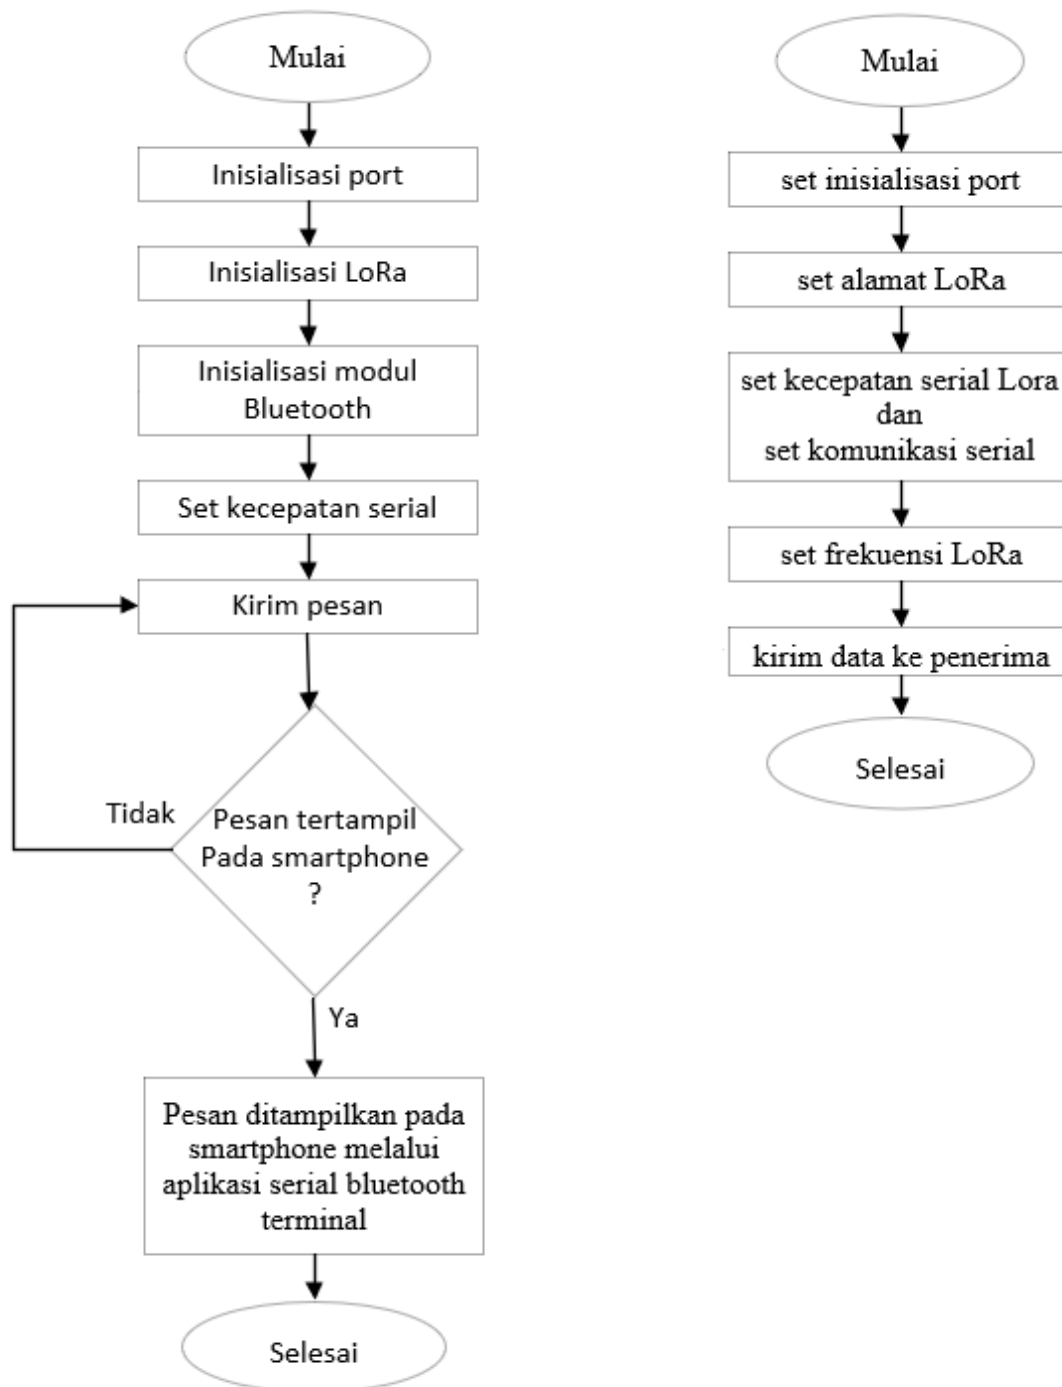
Mulai

Inisialisasi port

Inisialisasi LoRa

Inisialisasi modul Bluetooth

Set kecepatan serial

Kirim pesan

Tidak

Pesan tertampil Pada smartphone ?

Ya

Pesan ditampilkan pada smartphone melalui aplikasi serial bluetooth terminal

Selesai

Mulai

set inisialisasi port

set alamat LoRa

set kecepatan serial Lora dan set komunikasi serial

set frekuensi LoRa

kirim data ke penerima

Selesai